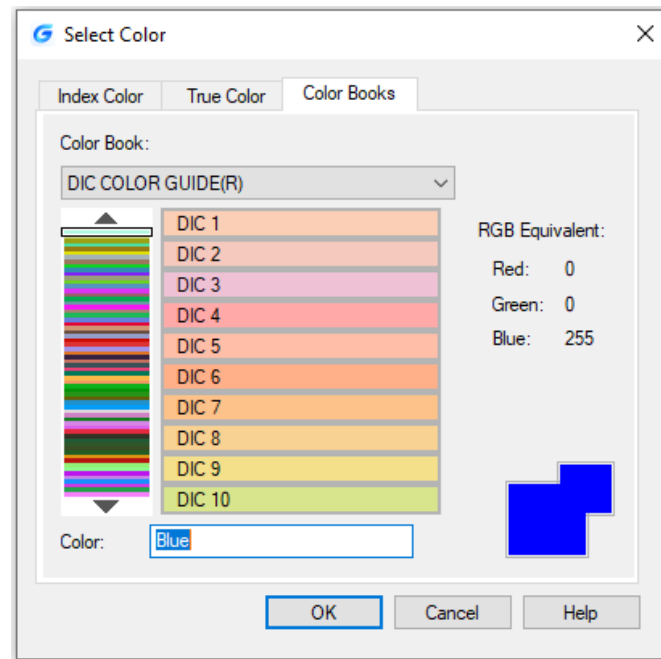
Select Color

Index Color
True Color
Color Books

Color Book:

DIC COLOR GUIDE(R)

DIC 1
DIC 2
DIC 3
DIC 4
DIC 5
DIC 6
DIC 7
DIC 8
DIC 9
DIC 10

RGB Equivalent:
Red: 0
Green: 0
Blue: 255

Color: Blue

OK
Cancel
Help